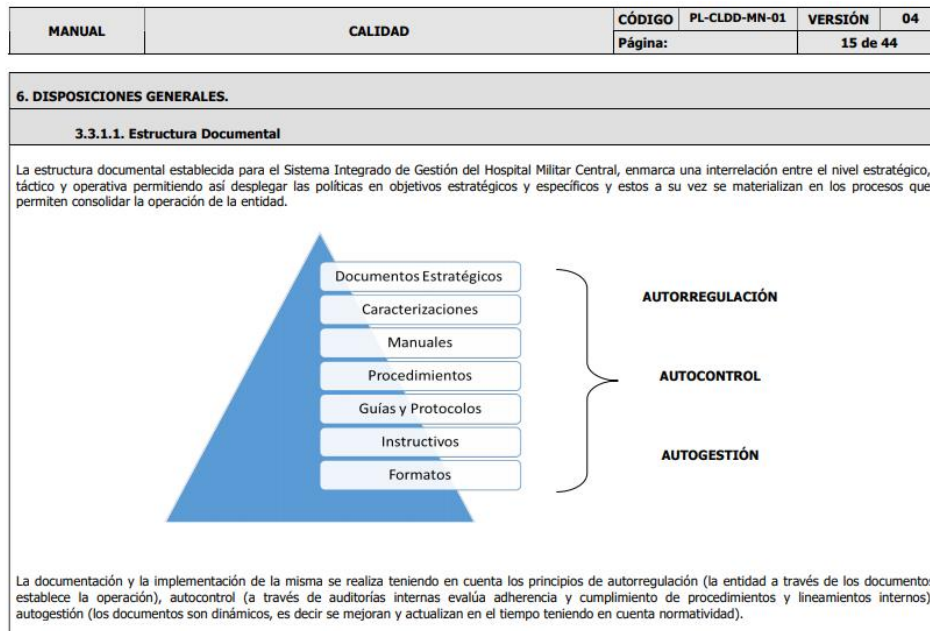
| MANUAL | CALIDAD | CÓDIGO | PL-CLDD-MN-01 | VERSIÓN | 04 |
|---|---|---|---|---|---|
| | | Página: | | 15 de 44 | |

6. DISPOSICIONES GENERALES.

3.3.1.1. Estructura Documental

La estructura documental establecida para el Sistema Integrado de Gestión del Hospital Militar Central, enmarca una interrelación entre el nivel estratégico, táctico y operativa permitiendo así desplegar las políticas en objetivos estratégicos y específicos y estos a su vez se materializan en los procesos que permiten consolidar la operación de la entidad.

Documentos Estratégicos
Caracterizaciones
Manuales
Procedimientos
Guías y Protocolos
Instructivos
Formatos

AUTORREGULACIÓN
AUTOCONTROL
AUTOGESTIÓN

La documentación y la implementación de la misma se realiza teniendo en cuenta los principios de autorregulación (la entidad a través de los documentos establece la operación), autocontrol (a través de auditorías internas evalúa adherencia y cumplimiento de procedimientos y lineamientos internos) autogestión (los documentos son dinámicos, es decir se mejoran y actualizan en el tiempo teniendo en cuenta normatividad).